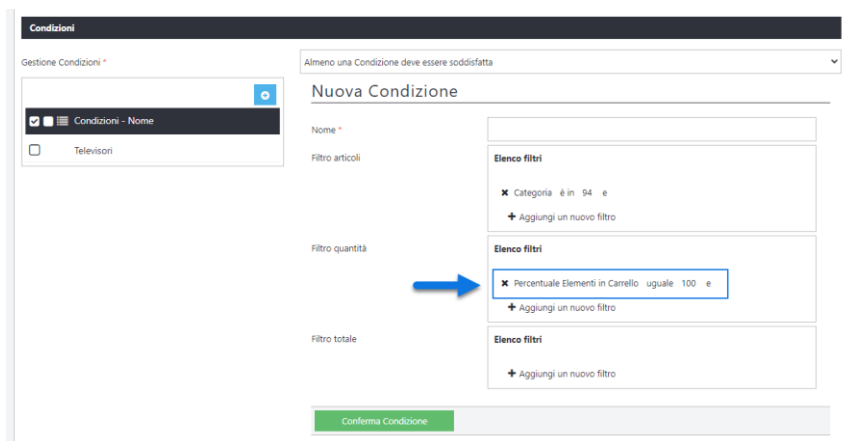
Condizioni

Gestione Condizioni *

Almeno una Condizione deve essere soddisfatta

Condizioni - Nome

Televisori

Nuova Condizione

Nome *

Filtro articoli

Elenco filtri

Categoria è in 94 e

Aggiungi un nuovo filtro

Filtro quantità

Elenco filtri

Percentuale Elementi in Carrello uguale 100 e

Aggiungi un nuovo filtro

Filtro totale

Elenco filtri

Aggiungi un nuovo filtro

Conferma Condizione